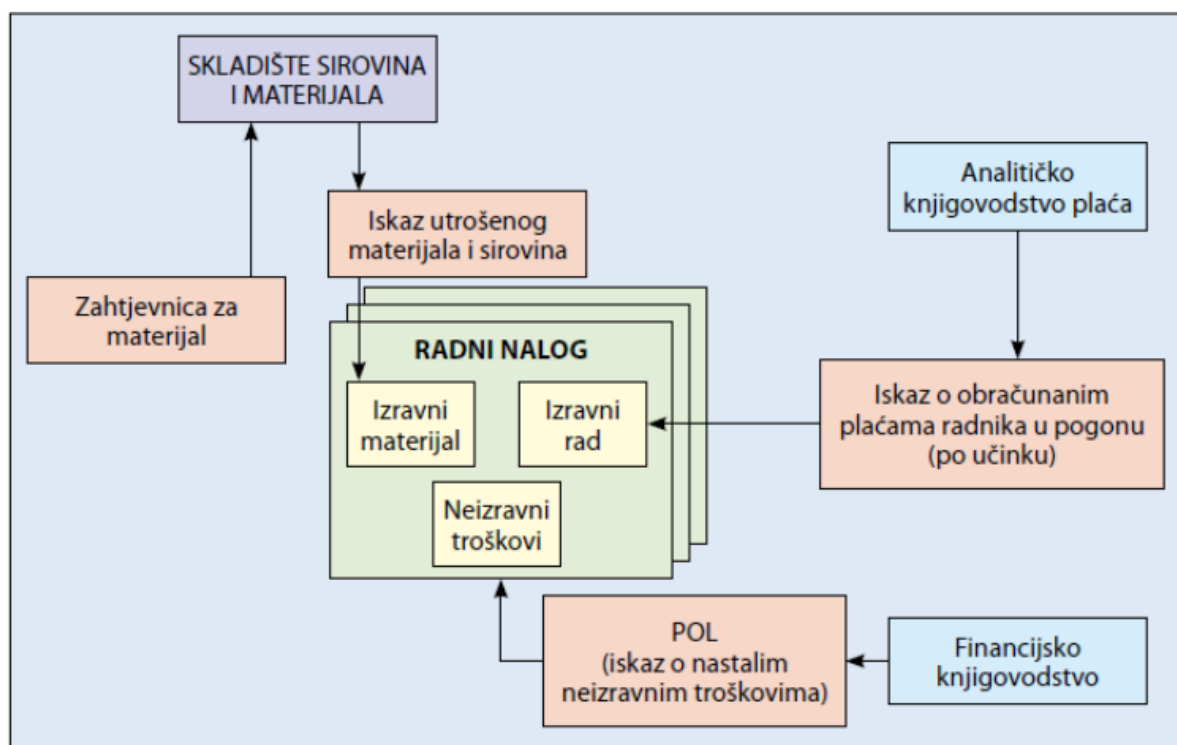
SKLADIŠTE SIROVINA I MATERIJALA

Iskaz utrošenog materijala i sirovina

Analitičko knjigovodstvo plaća

Zahtjevnica za materijal

RADNI NALOG

Izravni materijal

Izravni rad

Neizravni troškovi

Iskaz o obračunanim plaćama radnika u pogonu (po učinku)

POL (iskaz o nastalim neizravnim troškovima)

Financijsko knjigovodstvo